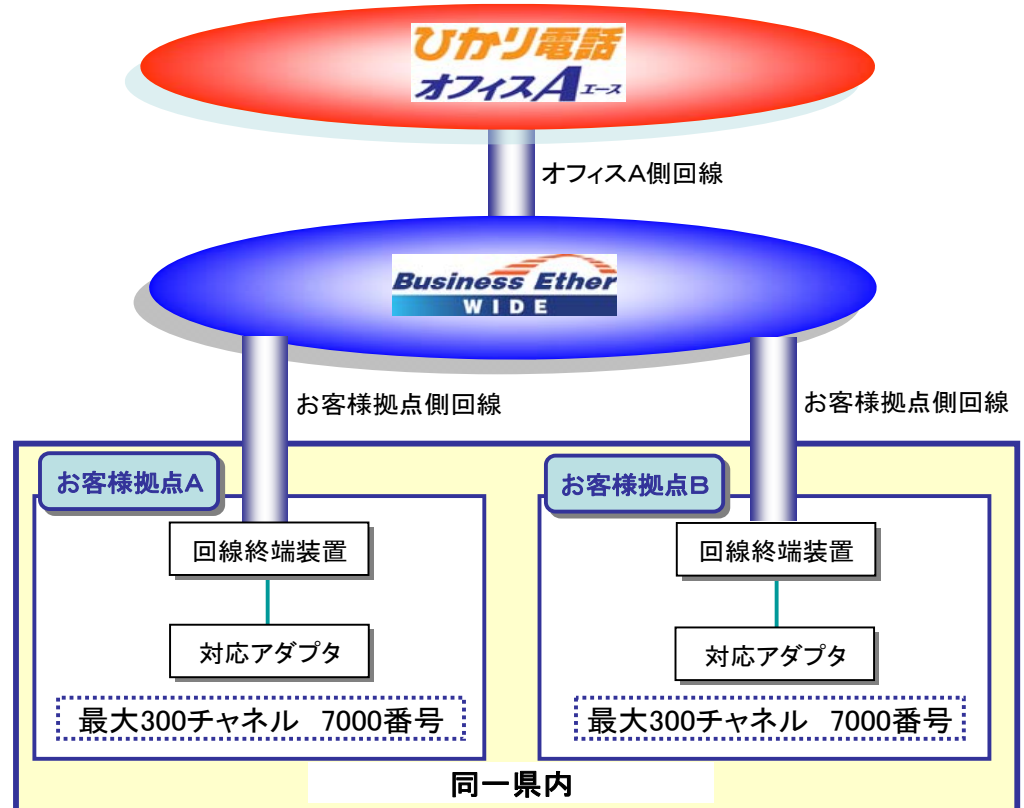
ひかり電話
オフィスA エース

オフィスA側回線

Business Ether
WIDE

お客様拠点側回線

お客様拠点側回線

お客様拠点A

回線終端装置

対応アダプタ

最大300チャネル　7000番号

お客様拠点B

回線終端装置

対応アダプタ

最大300チャネル　7000番号

同一県内